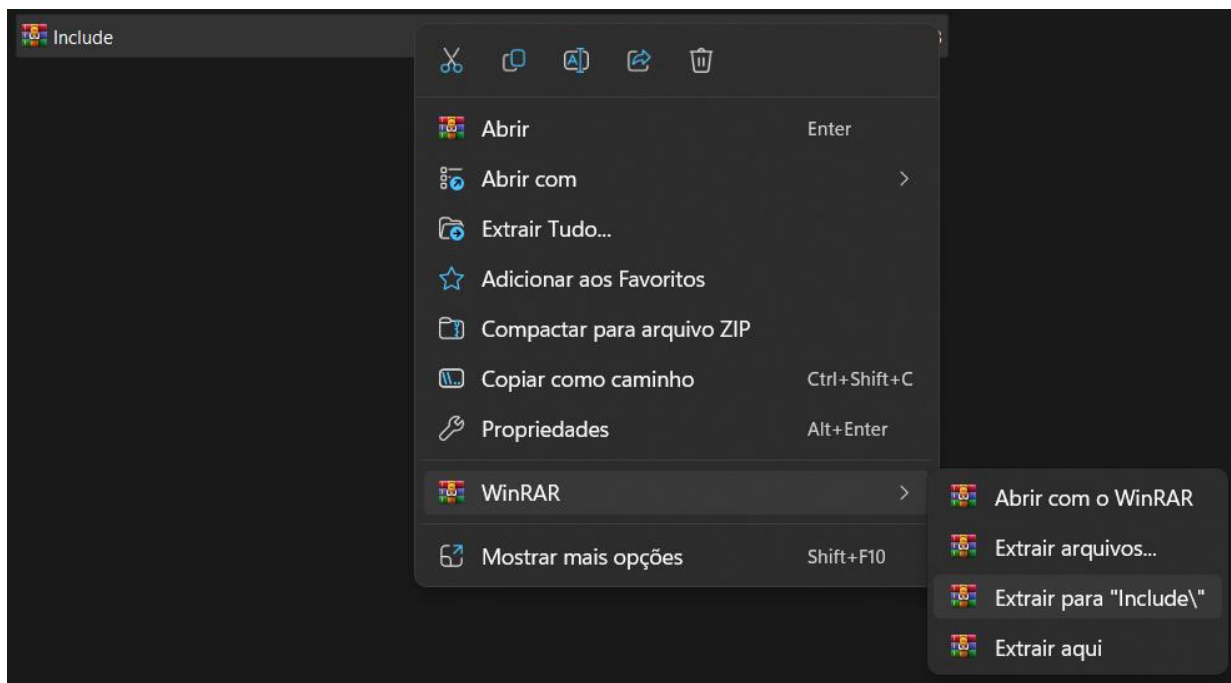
Include

Abrir Enter

Abrir com

Extrair Tudo...

Adicionar aos Favoritos

Compactar para arquivo ZIP

Copiar como caminho Ctrl+Shift+C

Propriedades Alt+Enter

WinRAR

Mostrar mais opções Shift+F10

Abrir com o WinRAR

Extrair arquivos...

Extrair para "Include\"

Extrair aqui